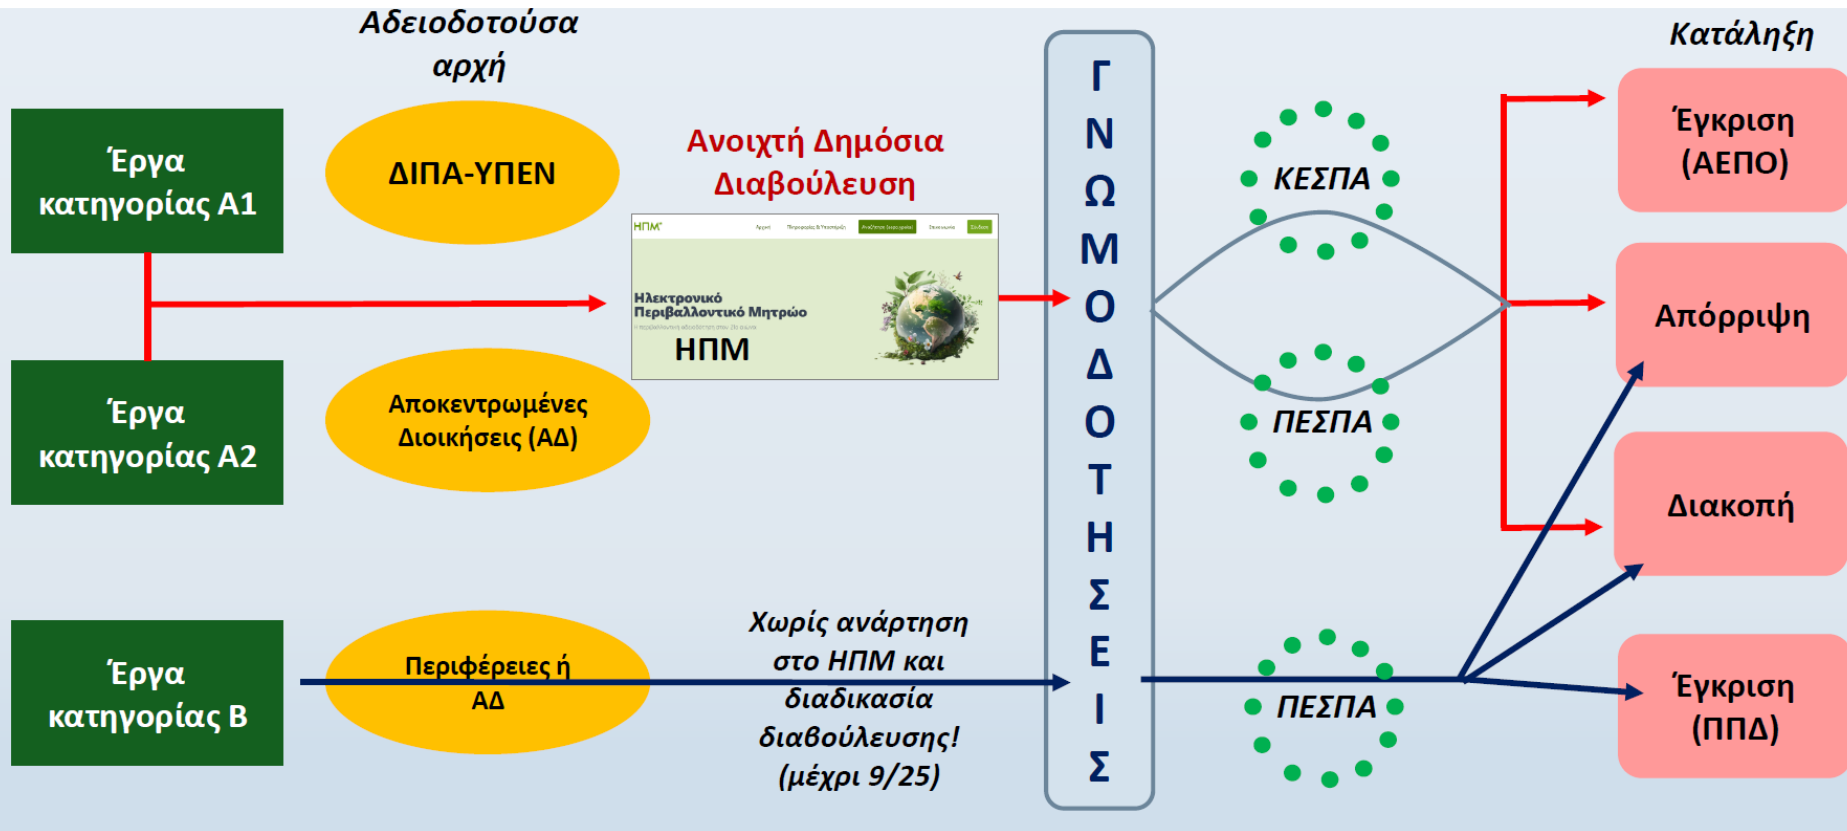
Αδειοδοτούσα αρχή

Κατάληξη

Έργα κατηγορίας Α1

ΔΙΠΑ-ΥΠΕΝ

Ανοιχτή Δημόσια Διαβούλευση

ΗΠΜ

Ηλεκτρονικό Περιβαλλοντικό Μητρώο

ΗΠΜ

Γ Ν Ω Μ Ο Δ Ο Τ Η Σ Ε Ι Σ

ΚΕΣΠΑ

ΠΕΣΠΑ

ΠΕΣΠΑ

Έγκριση (ΑΕΠΟ)

Απόρριψη

Διακοπή

Έγκριση (ΠΠΔ)

Έργα κατηγορίας Α2

Αποκεντρωμένες Διοικήσεις (ΑΔ)

Έργα κατηγορίας Β

Περιφέρειες ή ΑΔ

Χωρίς ανάρτηση στο ΗΠΜ και διαδικασία διαβούλευσης! (μέχρι 9/25)